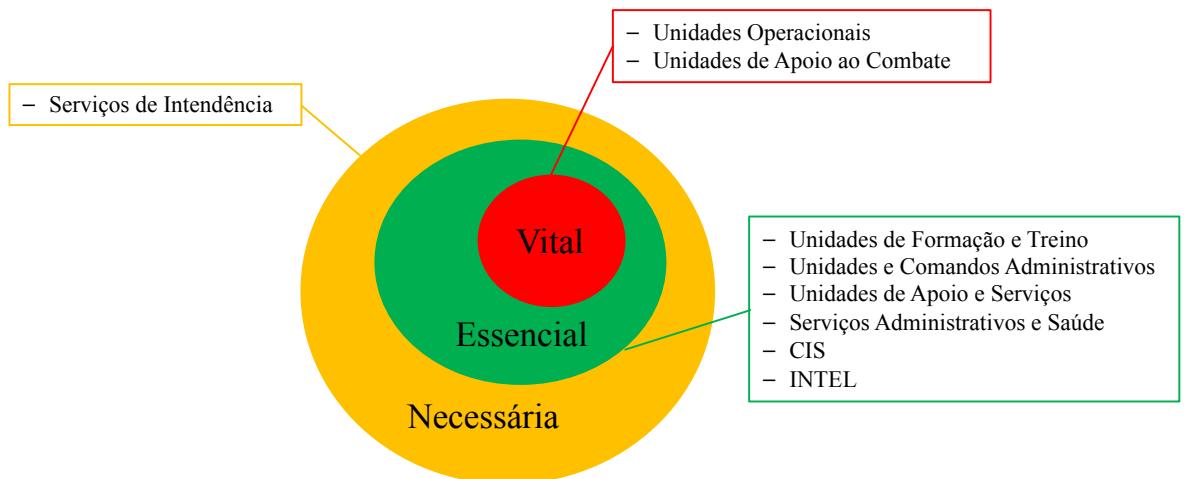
– Unidades Operacionais
– Unidades de Apoio ao Combate

– Serviços de Intendência

Vital

Essencial

Necessária

– Unidades de Formação e Treino
– Unidades e Comandos Administrativos
– Unidades de Apoio e Serviços
– Serviços Administrativos e Saúde
– CIS
– INTEL